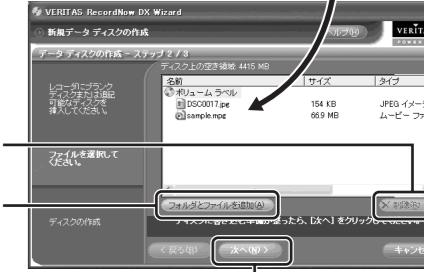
VERITAS RecordNow DX Wizard

新規データ ディスクの作成

ヘルプ(H)

VERIT

データ ディスクの作成 - ステップ 2 / 3

ディスク上の空き領域: 4415 MB

レコーダにブランク ディスクまたは追記可能なディスクを挿入してください。

| 名前 | サイズ | タイプ |
|---|---|---|
| ボリューム ラベル | | |
| DSC0017.jpe | 154 KB | JPEG イメー |
| sample.mpg | 66.9 MB | ムービー ファ |

ファイルを選択してください。

フォルダとファイルを追加(A)

削除(R)

ディスクの作成

ディスクの準備が整ったら、[次へ] をクリックして

< 戻る(B)

次へ(N) >

キャンセ